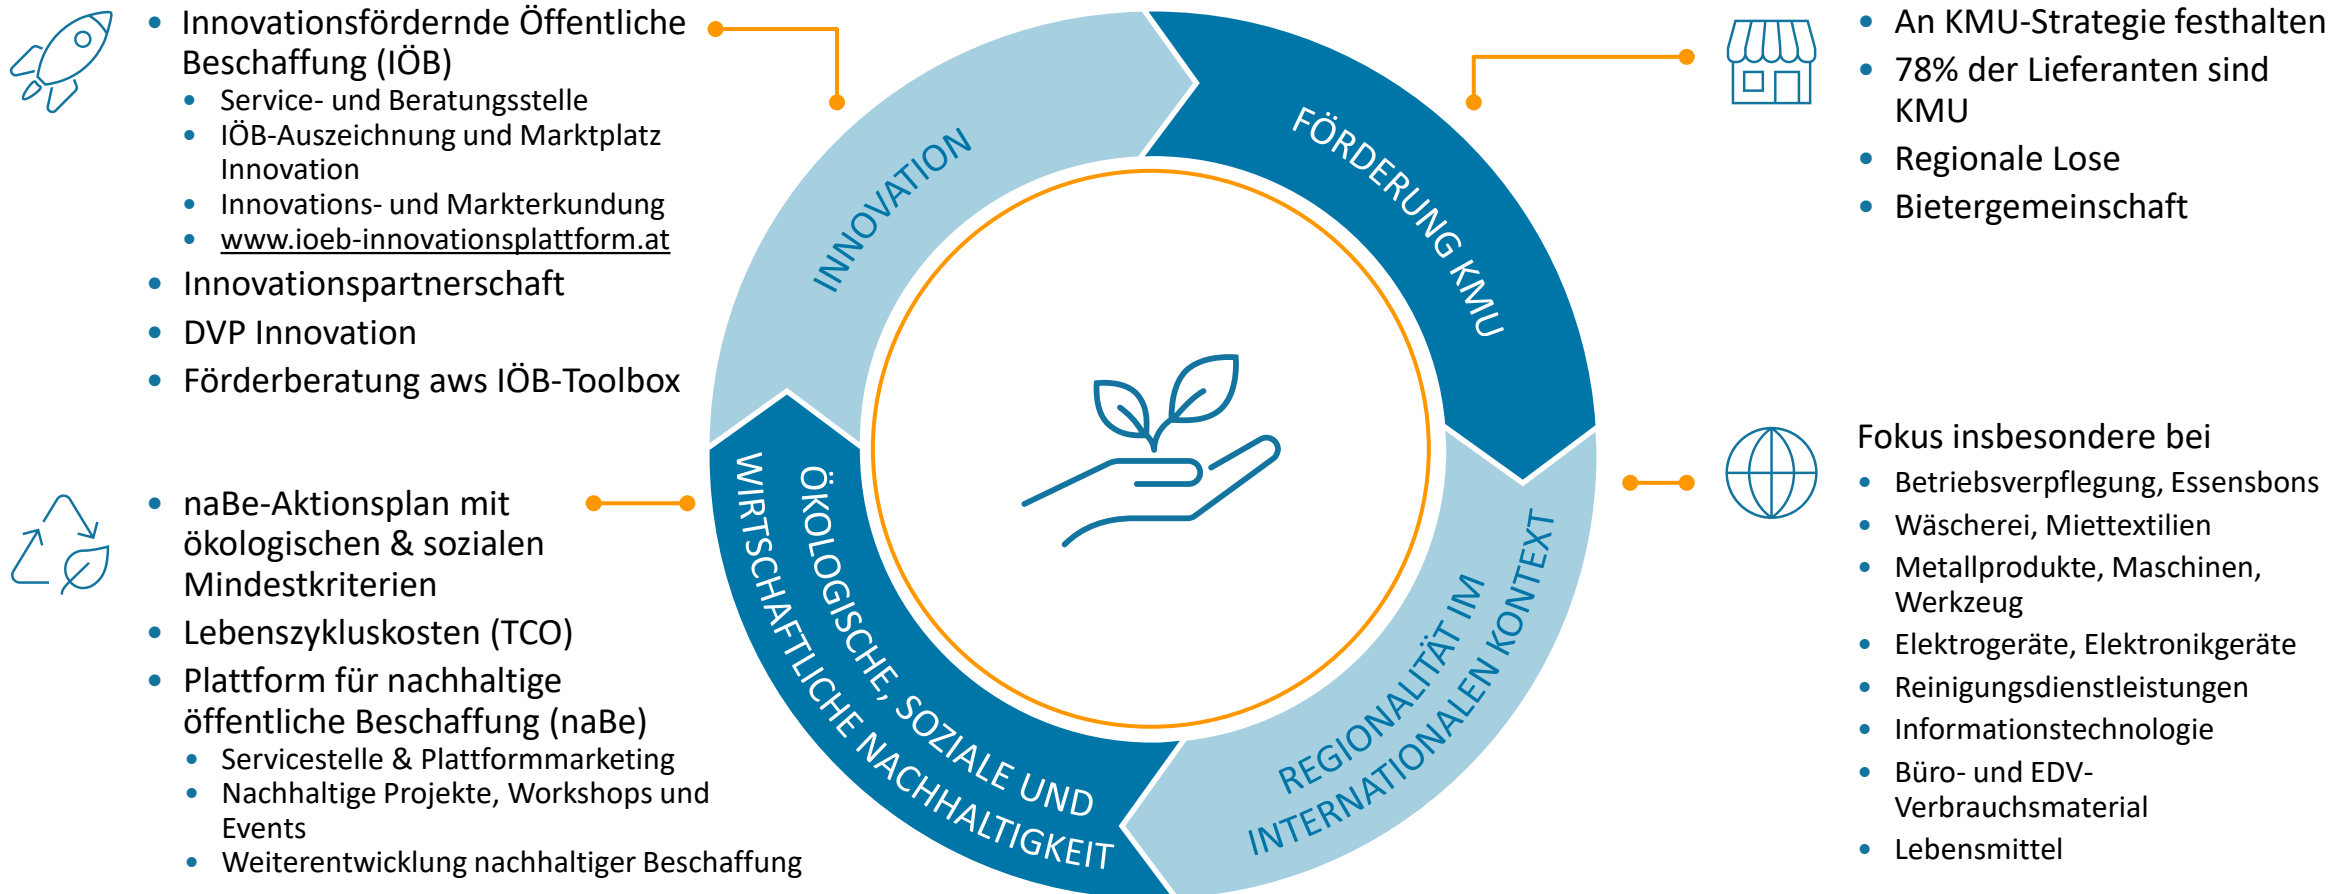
- Innovationsfördernde Öffentliche Beschaffung (IÖB)
  - Service- und Beratungsstelle
  - IÖB-Auszeichnung und Marktplatz Innovation
  - Innovations- und Markterkundung
  - www.ioeb-innovationsplattform.at
- Innovationspartnerschaft
- DVP Innovation
- Förderberatung aws IÖB-Toolbox

- naBe-Aktionsplan mit ökologischen & sozialen Mindestkriterien
- Lebenszykluskosten (TCO)
- Plattform für nachhaltige öffentliche Beschaffung (naBe)
  - Servicestelle & Plattformmarketing
  - Nachhaltige Projekte, Workshops und Events
  - Weiterentwicklung nachhaltiger Beschaffung

INNOVATION

FÖRDERUNG KMU

REGIONALITÄT IM INTERNATIONALEN KONTEXT

ÖKOLOGISCHE, SOZIALE UND WIRTSCHAFTLICHE NACHHALTIGKEIT

- An KMU-Strategie festhalten
- 78% der Lieferanten sind KMU
- Regionale Lose
- Bietergemeinschaft

Fokus insbesondere bei
- Betriebsverpflegung, Essensbons
- Wäscherei, Miettextilien
- Metallprodukte, Maschinen, Werkzeug
- Elektrogeräte, Elektronikgeräte
- Reinigungsdienstleistungen
- Informationstechnologie
- Büro- und EDV-Verbrauchsmaterial
- Lebensmittel